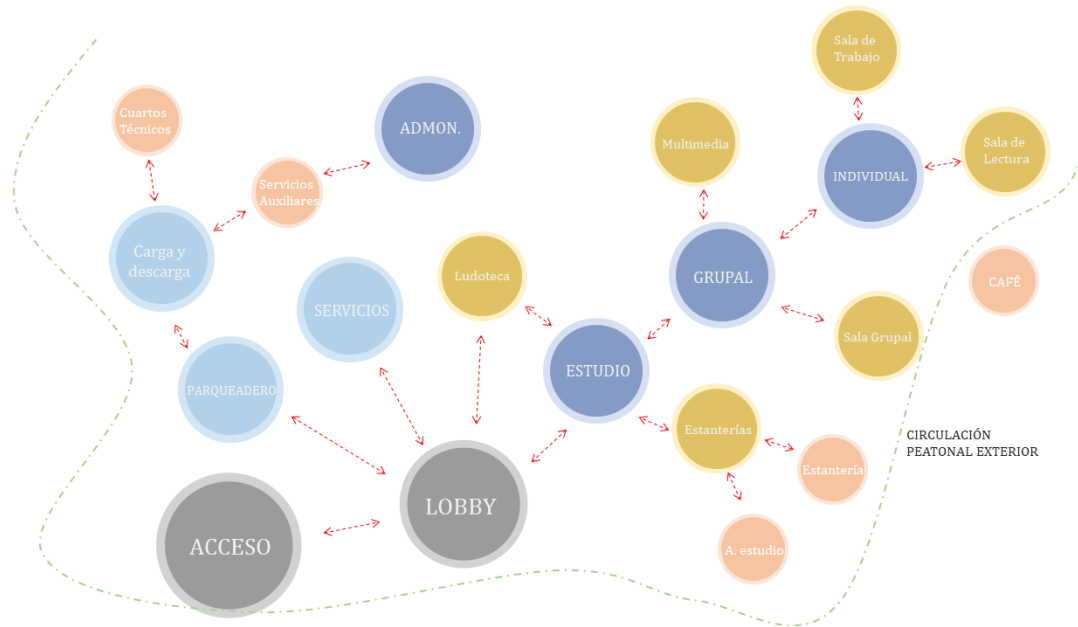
Sala de Trabajo

Cuartos Técnicos

ADMON.

Multimedia

Sala de Lectura

INDIVIDUAL

Servicios Auxiliares

Carga y descarga

GRUPAL

Ludoteca

CAFÉ

SERVICIOS

Sala Grupal

ESTUDIO

PARQUEADERO

Estanterías

CIRCULACIÓN PEATONAL EXTERIOR

Estantería

LOBBY

ACCESO

A. estudio